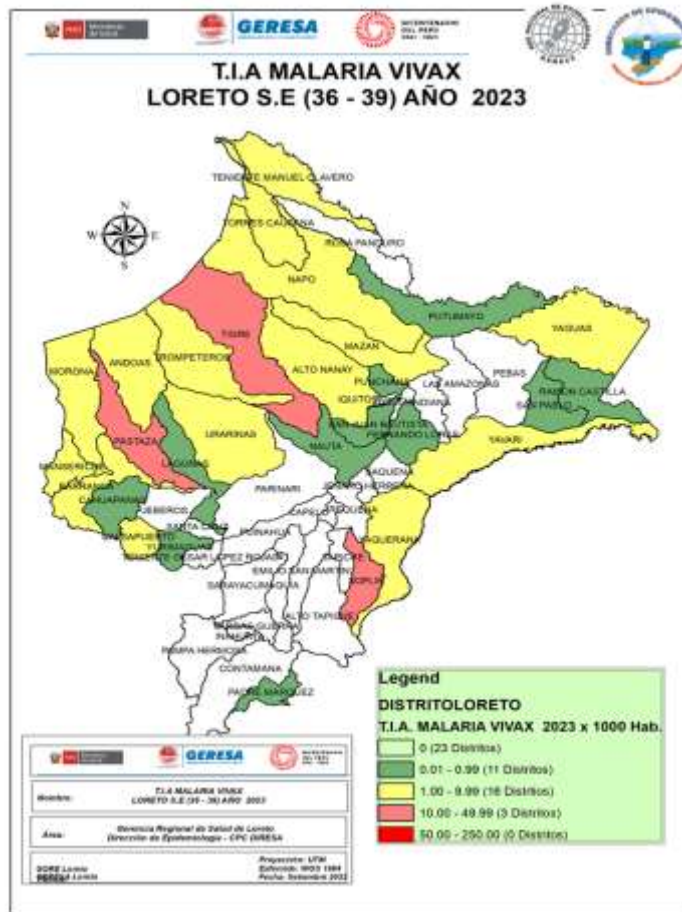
GERESA

T.I.A MALARIA VIVAX
LORETO S.E (36 - 39) AÑO 2023

N
W E
S

TENIENTE MANUEL CLAVERO
TORRES CAUSANA
ROSA PANDURO
NAPO
TIGRE
PUTUMAYO
YAGUAS
MORONA
ANDOAS
TROMPETEROS
MAZAN
ALTO NANAY
PUNCHANA
LAS AMAZONAS
PEBAS
RAMON CASTILLA
SAN PABLO
IQUITOS
BELEN
SAN JUAN BAUTISTA
FERNANDO LORES
YAVARI
PASTAZA
URARINAS
NAUTA
MANSERICHE
BARRANCA
LAGUNAS
CAHUAPANAS
PARINARI
SAQUENA
JENARO HERRERA
CAPELO
REQUENA
JEBEROS
SANTA CRUZ
YURIMAGUAS
BALSAPUERTO
TENIENTE CESAR LOPEZ ROJAS
PUINAHUA
EMILIO SAN MARTIN
YAQUERANA
SOPLIN
SARAYACU
MAQUIA
ALTO TAPICHE
INAHUAYA
PAMPA HERMOSA
CONTAMANA
PADRE MARQUEZ

Legend
DISTRITOLORETO
T.I.A. MALARIA VIVAX 2023 x 1000 Hab.
0 (23 Distritos)
0.01 - 0.99 (11 Distritos)
1.00 - 9.99 (16 Distritos)
10.00 - 49.99 (3 Distritos)
50.00 - 250.00 (0 Distritos)

GERESA
Nombre: T.I.A MALARIA VIVAX LORETO S.E (36 - 39) AÑO 2023
Área: Gerencia Regional de Salud de Loreto Dirección de Epidemiología - CPC DIRESA
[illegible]
Proyección: UTM
Referencia: WGS 1984
Fecha: Setiembre 2023